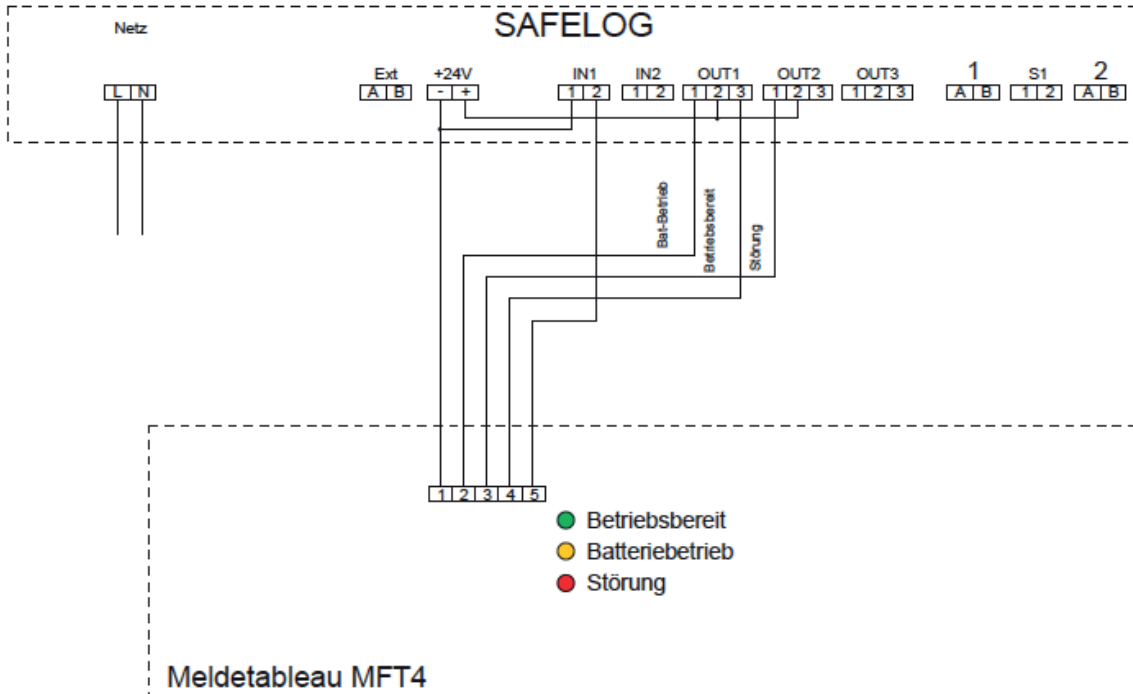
SAFELOG

Netz

L N

Ext
A B

+24V
- +

IN1
1 2

IN2
1 2

OUT1
1 2 3

OUT2
1 2 3

OUT3
1 2 3

1
A B

S1
1 2

2
A B

Bat-Betrieb

Betriebsbereit

Störung

1 2 3 4 5

Betriebsbereit
Batteriebetrieb
Störung

Meldetableau MFT4